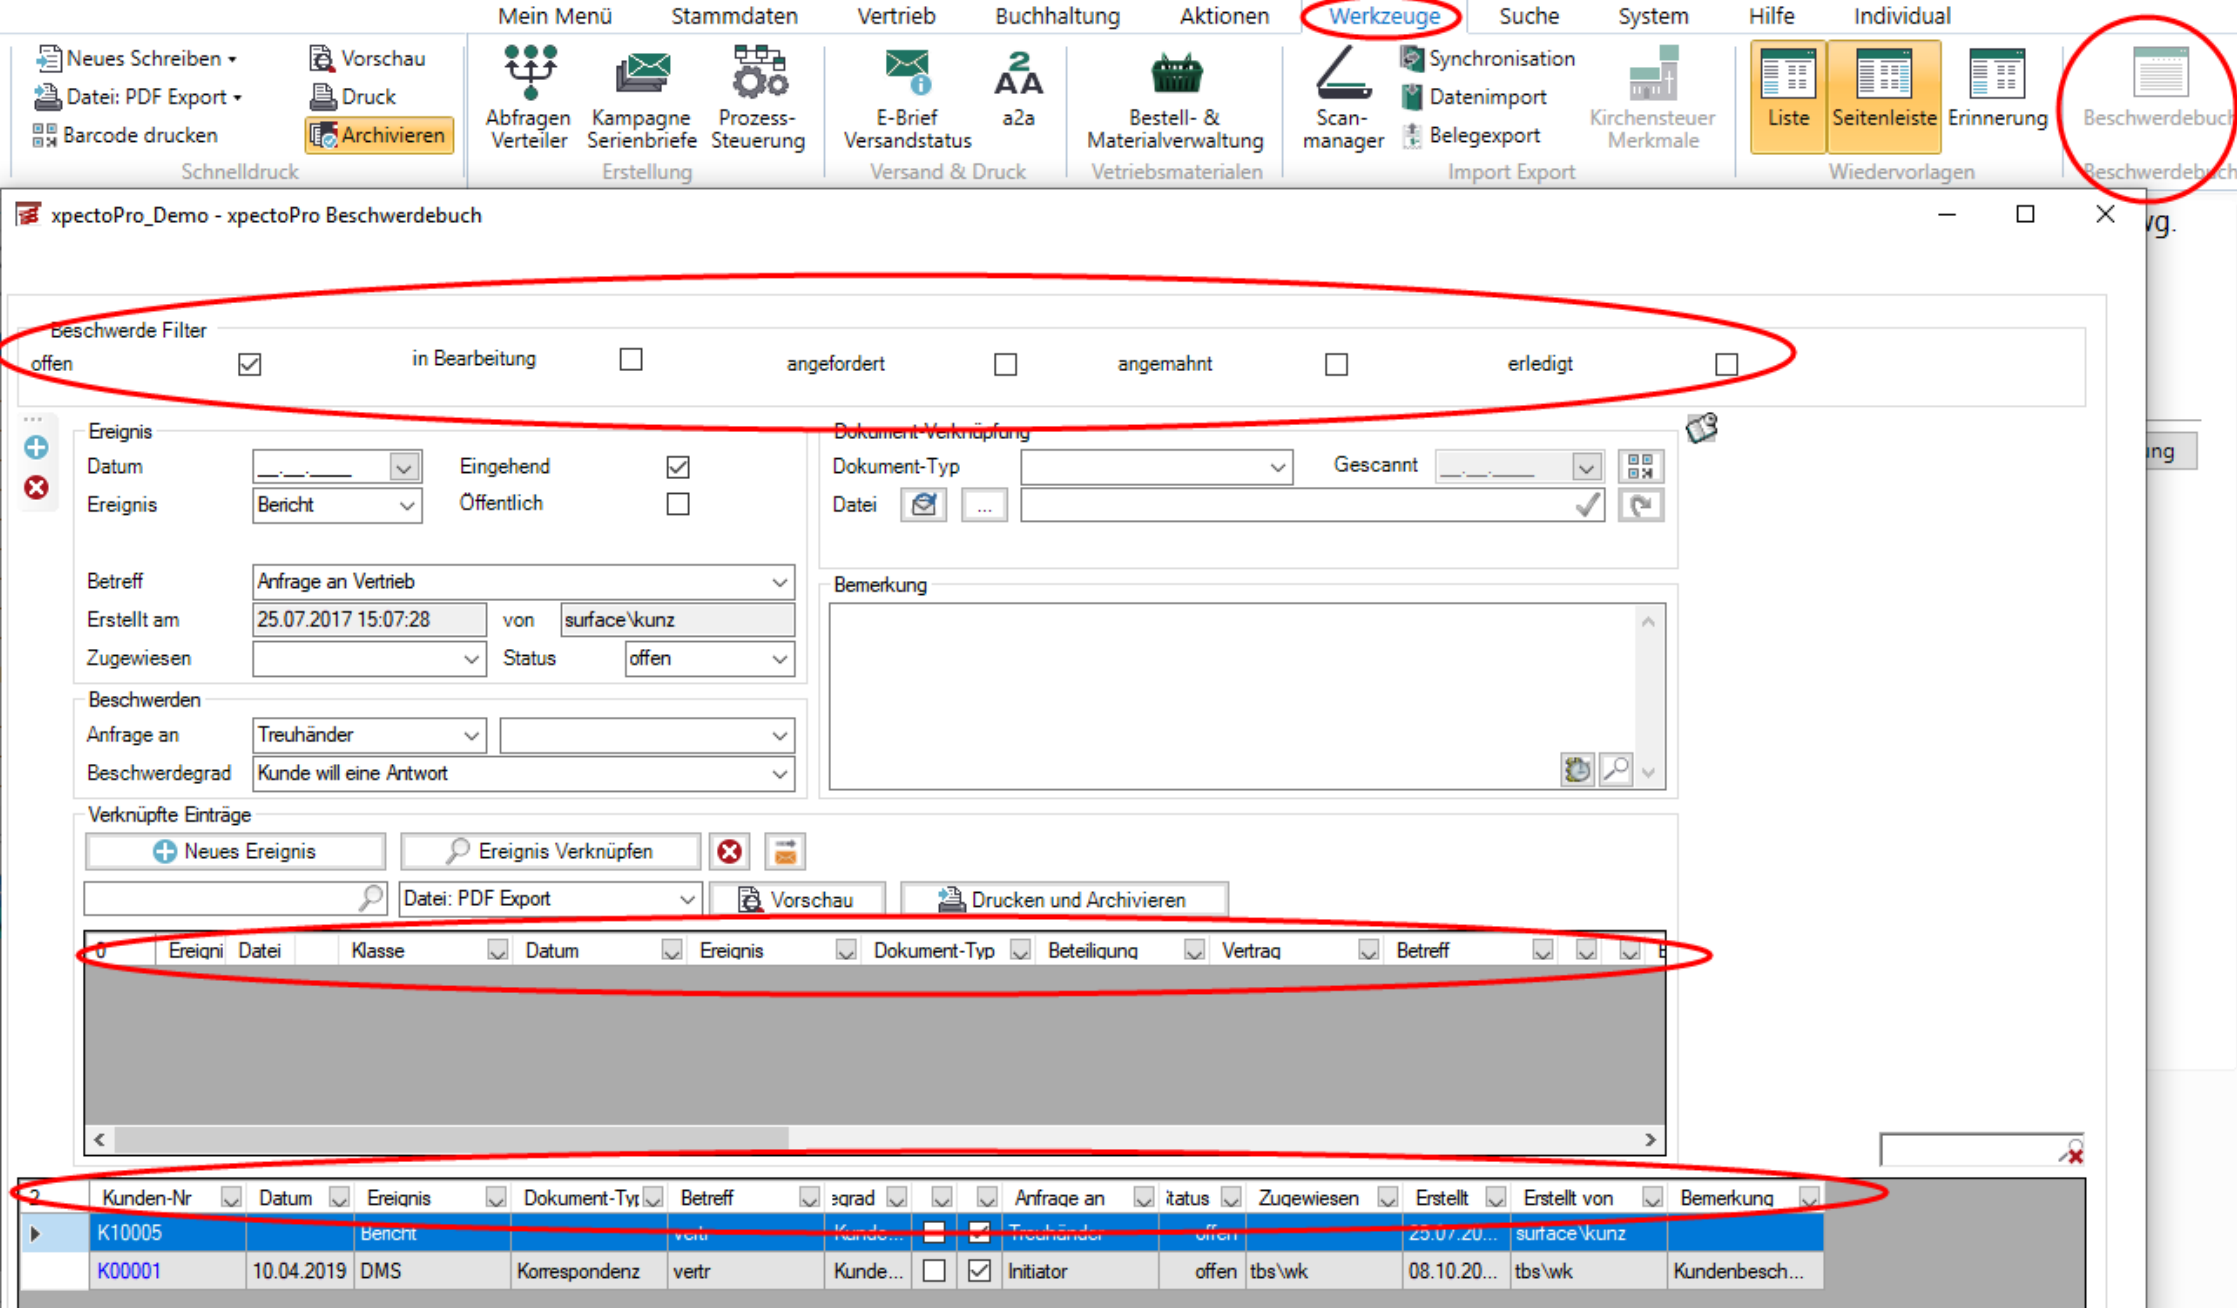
Mein Menü Stammdaten Vertrieb Buchhaltung Aktionen Werkzeuge Suche System Hilfe Individual

Neues Schreiben Vorschau
Datei: PDF Export Druck
Barcode drucken Archivieren
Schnelldruck

Abfragen Verteiler
Kampagne Serienbriefe
Prozess-Steuerung
Erstellung

E-Brief Versandstatus
a2a
Versand & Druck

Bestell- & Materialverwaltung
Vetriebsmaterialen

Scan-manager
Synchronisation
Datenimport
Belegexport
Import Export

Kirchensteuer Merkmale

Liste Seitenleiste Erinnerung
Wiedervorlagen

Beschwerdebuch
Beschwerdebuch

xpectoPro_Demo - xpectoPro Beschwerdebuch

Beschwerde Filter
offen in Bearbeitung angefordert angemahnt erledigt

Ereignis
Datum
Eingehend
Ereignis Bericht
Öffentlich

Betreff Anfrage an Vertrieb
Erstellt am 25.07.2017 15:07:28 von surface\kunz
Zugewiesen Status offen

Beschwerden
Anfrage an Treuhänder
Beschwerdegrad Kunde will eine Antwort

Dokument-Verknüpfung
Dokument-Typ Gescannt
Datei ...

Bemerkung

Verknüpfte Einträge
Neues Ereignis Ereignis Verknüpfen
Datei: PDF Export Vorschau Drucken und Archivieren

| 0 | Ereigni | Datei | Klasse | Datum | Ereignis | Dokument-Typ | Beteiligung | Vertrag | Betreff |
|---|---|---|---|---|---|---|---|---|---|

| 2 | Kunden-Nr | Datum | Ereignis | Dokument-Typ | Betreff | egrad | | | Anfrage an | tatus | Zugewiesen | Erstellt | Erstellt von | Bemerkung |
|---|---|---|---|---|---|---|---|---|---|---|---|---|---|---|
| | K10005 | | Bericht | | vertr | Kunde... | | ☑ | Treuhänder | offen | | 25.07.20... | surface\kunz | |
| | K00001 | 10.04.2019 | DMS | Korrespondenz | vertr | Kunde... | ☐ | ☑ | Initiator | offen | tbs\wk | 08.10.20... | tbs\wk | Kundenbesch... |

vg.
ung